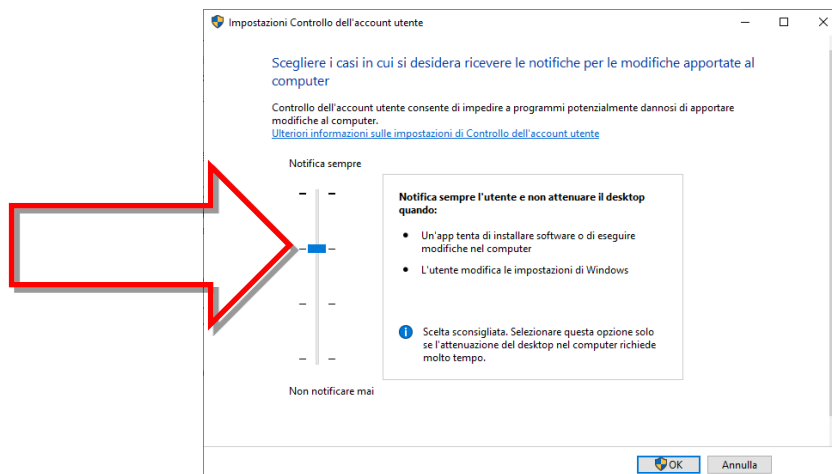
Impostazioni Controllo dell'account utente

Scegliere i casi in cui si desidera ricevere le notifiche per le modifiche apportate al computer

Controllo dell'account utente consente di impedire a programmi potenzialmente dannosi di apportare modifiche al computer.
Ulteriori informazioni sulle impostazioni di Controllo dell'account utente

Notifica sempre

Notifica sempre l'utente e non attenuare il desktop quando:

- Un'app tenta di installare software o di eseguire modifiche nel computer
- L'utente modifica le impostazioni di Windows

Scelta sconsigliata. Selezionare questa opzione solo se l'attenuazione del desktop nel computer richiede molto tempo.

Non notificare mai

OK
Annulla